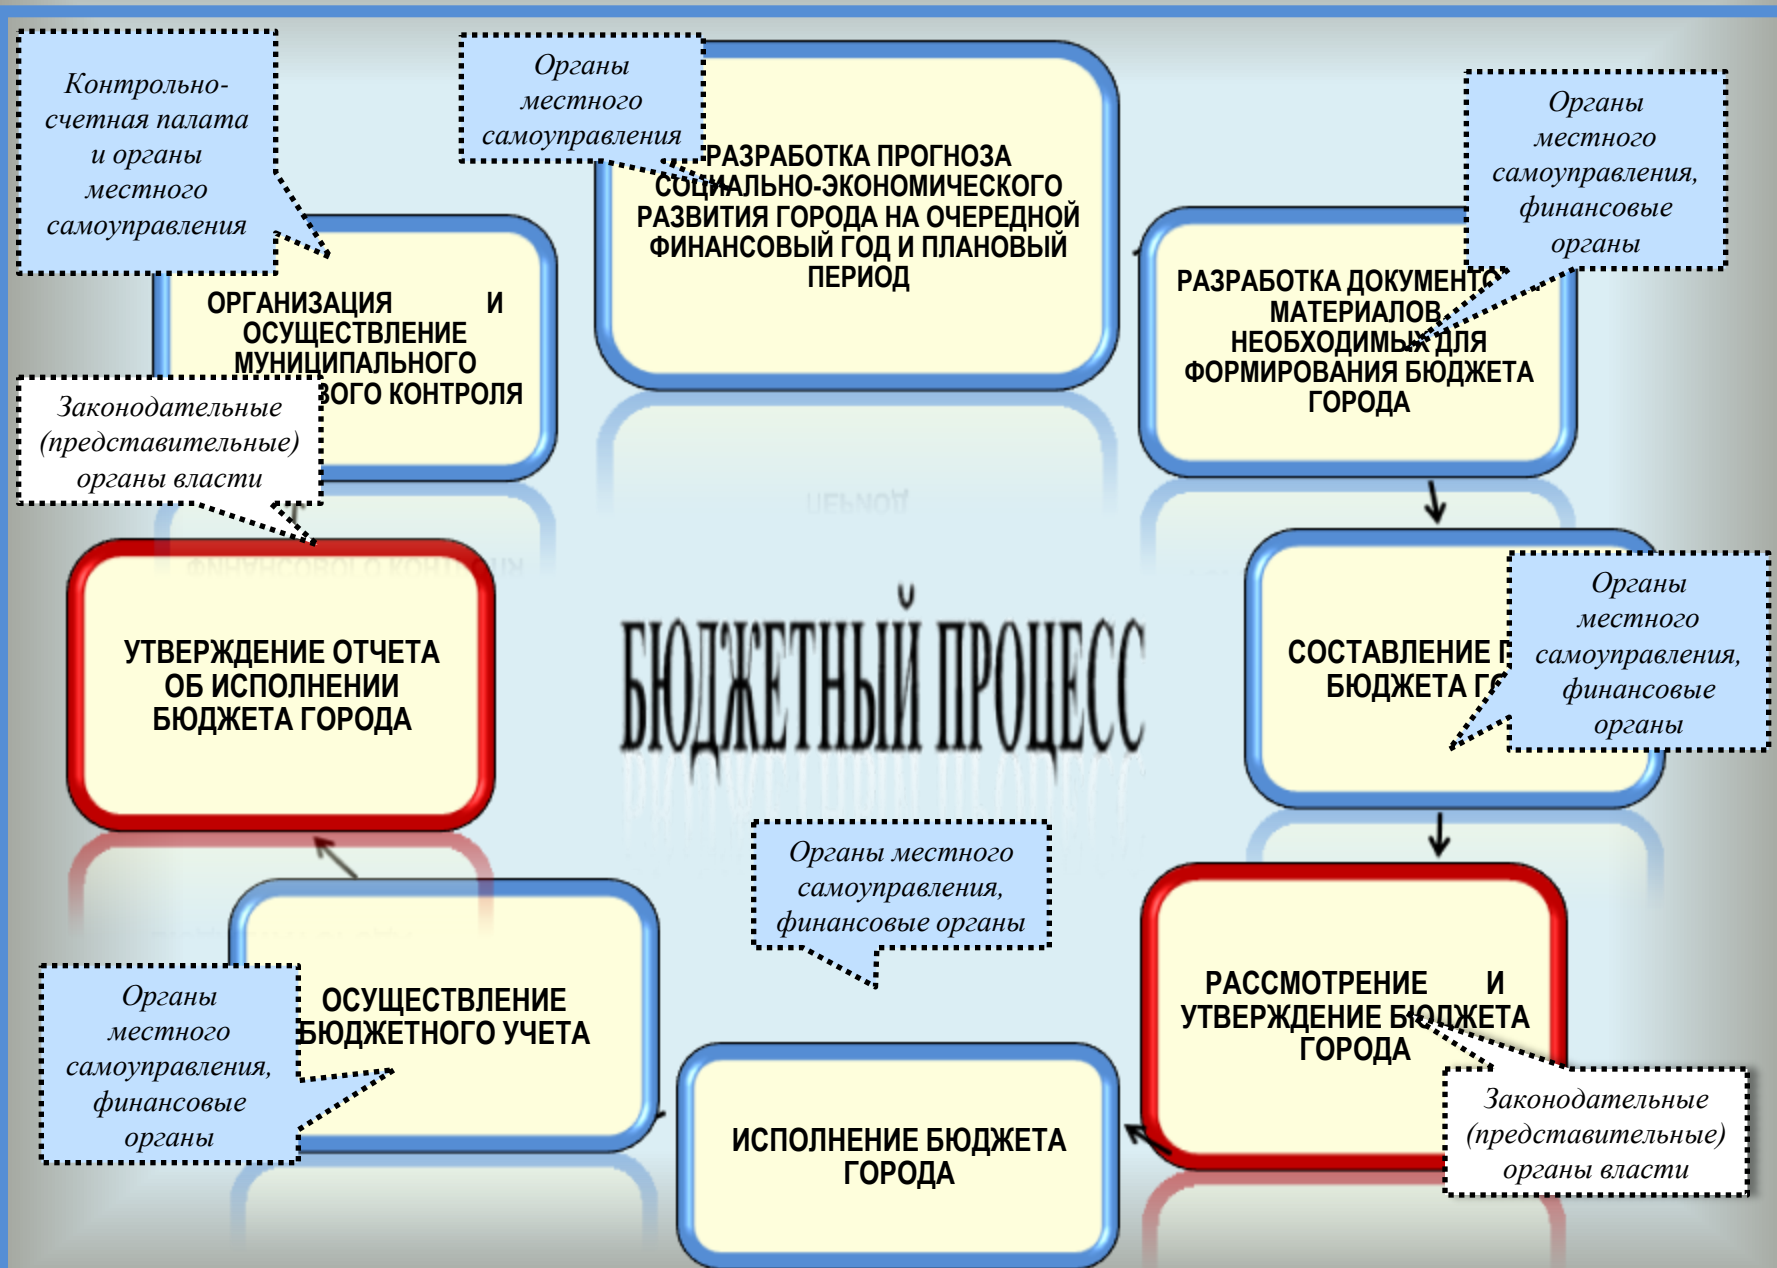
БЮДЖЕТНЫЙ ПРОЦЕСС

Органы местного самоуправления

РАЗРАБОТКА ПРОГНОЗА СОЦИАЛЬНО-ЭКОНОМИЧЕСКОГО РАЗВИТИЯ ГОРОДА НА ОЧЕРЕДНОЙ ФИНАНСОВЫЙ ГОД И ПЛАНОВЫЙ ПЕРИОД

Органы местного самоуправления, финансовые органы

РАЗРАБОТКА ДОКУМЕНТ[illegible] МАТЕРИАЛОВ, НЕОБХОДИМЫХ ДЛЯ ФОРМИРОВАНИЯ БЮДЖЕТА ГОРОДА

СОСТАВЛЕНИЕ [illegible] БЮДЖЕТА Г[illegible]

Органы местного самоуправления, финансовые органы

РАССМОТРЕНИЕ И УТВЕРЖДЕНИЕ БЮДЖЕТА ГОРОДА

Законодательные (представительные) органы власти

ИСПОЛНЕНИЕ БЮДЖЕТА ГОРОДА

Органы местного самоуправления, финансовые органы

ОСУЩЕСТВЛЕНИЕ БЮДЖЕТНОГО УЧЕТА

Органы местного самоуправления, финансовые органы

УТВЕРЖДЕНИЕ ОТЧЕТА ОБ ИСПОЛНЕНИИ БЮДЖЕТА ГОРОДА

Законодательные (представительные) органы власти

ОРГАНИЗАЦИЯ И ОСУЩЕСТВЛЕНИЕ МУНИЦИПАЛЬНОГО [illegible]ВОГО КОНТРОЛЯ

Контрольно-счетная палата и органы местного самоуправления